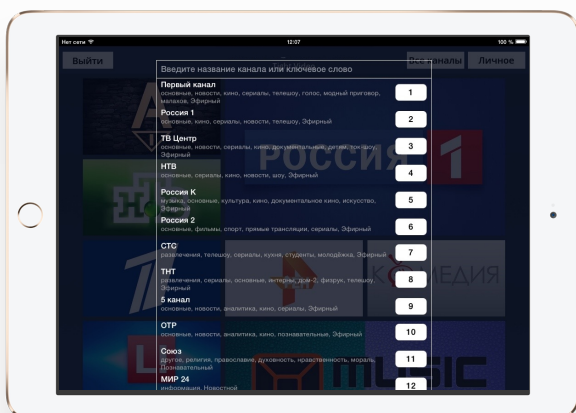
Нет сети
12:07
100 %

Выйти
Все каналы
Личное

Введите название канала или ключевое слово

Первый канал
основные, новости, кино, сериалы, телешоу, голос, модный приговор, малахов, Эфирный
1

Россия 1
основные, кино, сериалы, новости, телешоу, Эфирный
2

ТВ Центр
основные, новости, сериалы, кино, документальные, детям, телешоу, Эфирный
3

НТВ
основные, сериалы, кино, новости, шоу, Эфирный
4

Россия К
музыка, основные, культура, кино, документальное кино, искусство, Эфирный
5

Россия 2
основные, фильмы, спорт, прямые трансляции, сериалы, Эфирный
6

СТС
развлечения, телешоу, сериалы, кухня, студенты, молодёжка, Эфирный
7

ТНТ
развлечения, сериалы, основные, интерны, дом-2, физрук, телешоу, Эфирный
8

5 канал
основные, новости, аналитика, кино, сериалы, Эфирный
9

ОТР
основные, новости, аналитика, кино, познавательные, Эфирный
10

Союз
другое, религия, православие, духовность, нравственность, мораль, Познавательный
11

МИР 24
информация, Новостной
12

РОССИЯ 1
КОМЕДИЯ
MUSIC